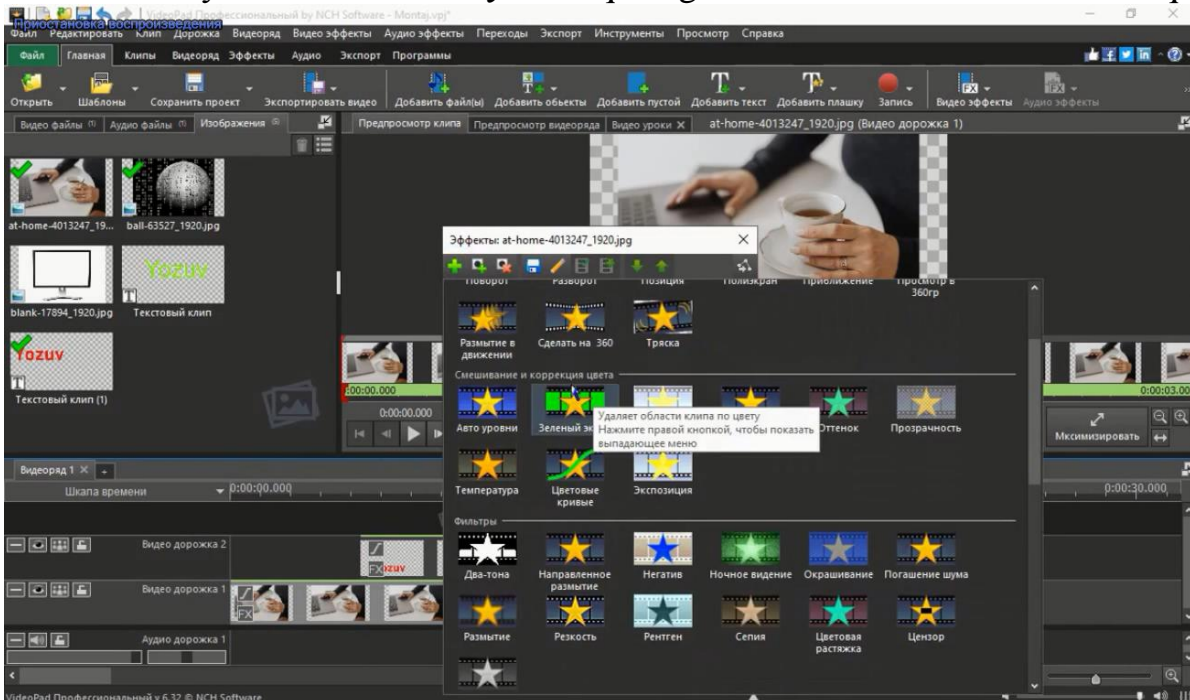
Приостановка воспроизведения
VideoPad Профессиональный by NCH Software - Montaj.vpj*
Файл Редактировать Клип Дорожка Видеоряд Видео эффекты Аудио эффекты Переходы Экспорт Инструменты Просмотр Справка
Файл Главная Клипы Видеоряд Эффекты Аудио Экспорт Программы
Открыть Шаблоны Сохранить проект Экспортировать видео Добавить файл(ы) Добавить объекты Добавить пустой Добавить текст Добавить плашку Запись Видео эффекты Аудио эффекты
Видео файлы Аудио файлы Изображения
Предпросмотр клипа Предпросмотр видеоряда Видео уроки at-home-4013247_1920.jpg (Видео дорожка 1)
at-home-4013247_19... ball-63527_1920.jpg
Yozuv
blank-17894_1920.jpg Текстовый клип
Yozuv
Текстовый клип (1)
Эффекты: at-home-4013247_1920.jpg
Поворот Разворот Позиция Полиэкран Приближение Просмотр в 360гр
Размытие в движении Сделать на 360 Тряска
Смешивание и коррекция цвета
Авто уровни Зеленый эк... Оттенок Прозрачность
Удаляет области клипа по цвету
Нажмите правой кнопкой, чтобы показать выпадающее меню
Температура Цветовые кривые Экспозиция
Фильтры
Два-тона Направленное размытие Негатив Ночное видение Окрашивание Погашение шума
Размытие Резкость Рентген Сепия Цветовая растяжка Цензор
0:00:00.000
0:00:00.000
0:00:03.00
Мксимизировать
Видеоряд 1
Шкала времени 0:00:00.000 0:00:30.000
Видео дорожка 2
Видео дорожка 1
Аудио дорожка 1
Yozuv
VideoPad Профессиональный v 6.32 © NCH Software